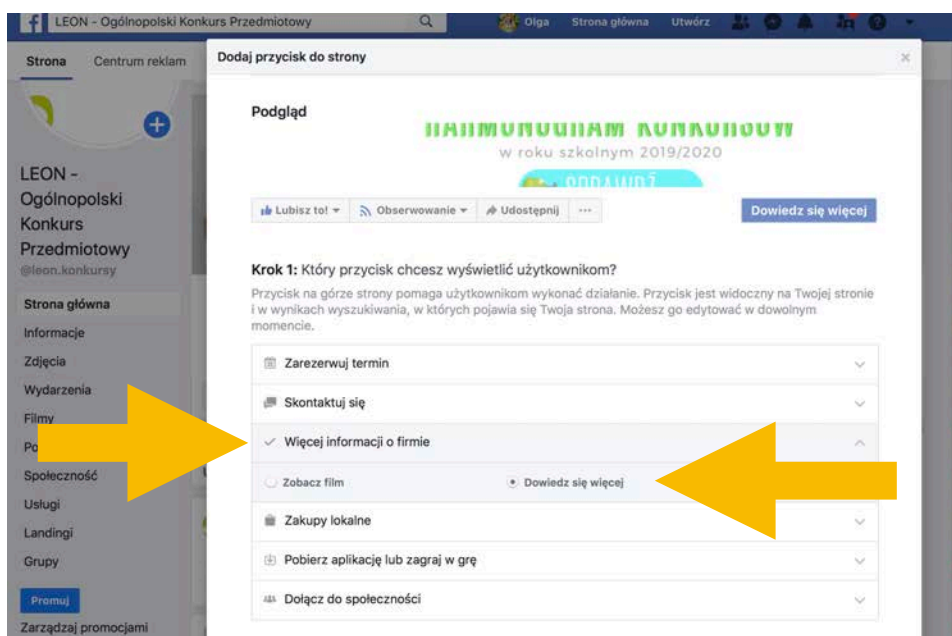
LEON - Ogólnopolski Konkurs Przedmiotowy

Olga Strona główna Utwórz

Strona Centrum reklam

LEON - Ogólnopolski Konkurs Przedmiotowy
@leon.konkursy

Strona główna
Informacje
Zdjęcia
Wydarzenia
Filmy
Po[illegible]
Społeczność
Usługi
Landingi
Grupy
Promuj
Zarządzaj promocjami

Dodaj przycisk do strony

Podgląd

HARMONOGRAM KONKURSÓW
w roku szkolnym 2019/2020
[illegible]

Lubisz to! Obserwowanie Udostępnij ···

Dowiedz się więcej

Krok 1: Który przycisk chcesz wyświetlić użytkownikom?

Przycisk na górze strony pomaga użytkownikom wykonać działanie. Przycisk jest widoczny na Twojej stronie i w wynikach wyszukiwania, w których pojawia się Twoja strona. Możesz go edytować w dowolnym momencie.

Zarezerwuj termin

Skontaktuj się

Więcej informacji o firmie

Zobacz film

Dowiedz się więcej

Zakupy lokalne

Pobierz aplikację lub zagraj w grę

Dołącz do społeczności